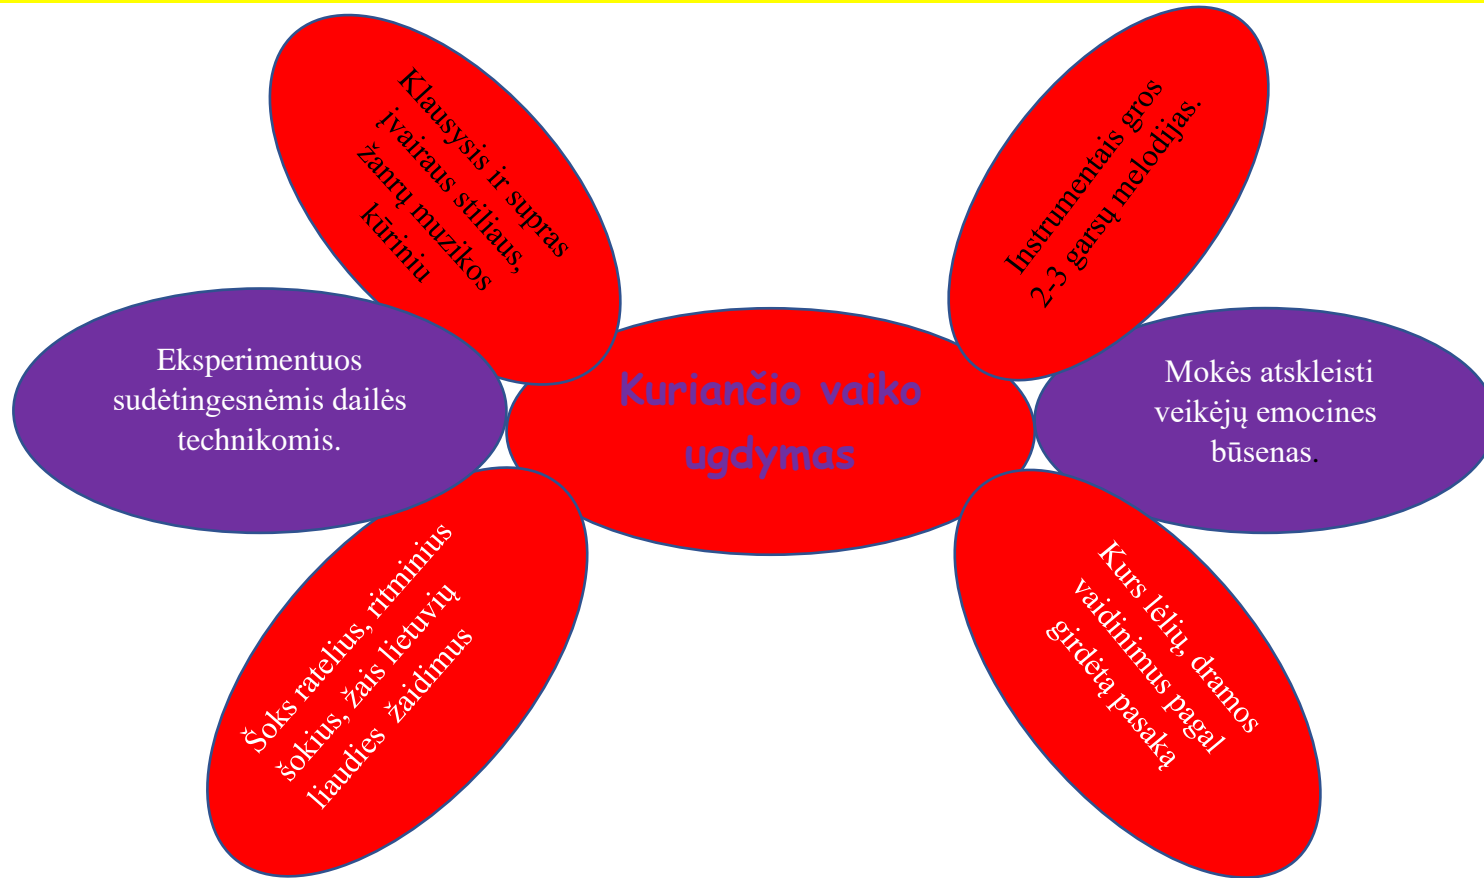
Klausysis ir supras įvairaus stiliaus, žanrų muzikos kūrinių

Instrumentais gros 2-3 garsų melodijas.

Eksperimentuos sudėtingesnėmis dailės technikomis.

Kuriančio vaiko ugdymas

Mokės atskleisti veikėjų emocines būsenas.

Šoks ratelius, ritminius šokius, žais lietuvių liaudies žaidimus

Kurs lėlių, dramos vaidinimus pagal girdėtą pasaką